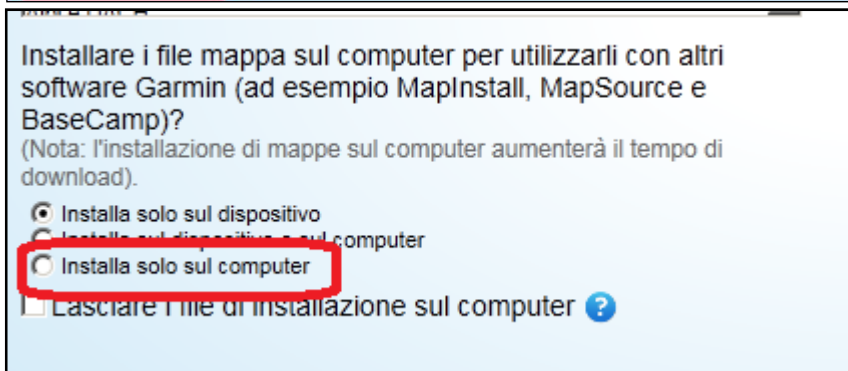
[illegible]

Installare i file mappa sul computer per utilizzarli con altri software Garmin (ad esempio MapInstall, MapSource e BaseCamp)?
(Nota: l'installazione di mappe sul computer aumenterà il tempo di download).

Installa solo sul dispositivo
Installa sul dispositivo e sul computer
Installa solo sul computer

Lasciare i file di installazione sul computer